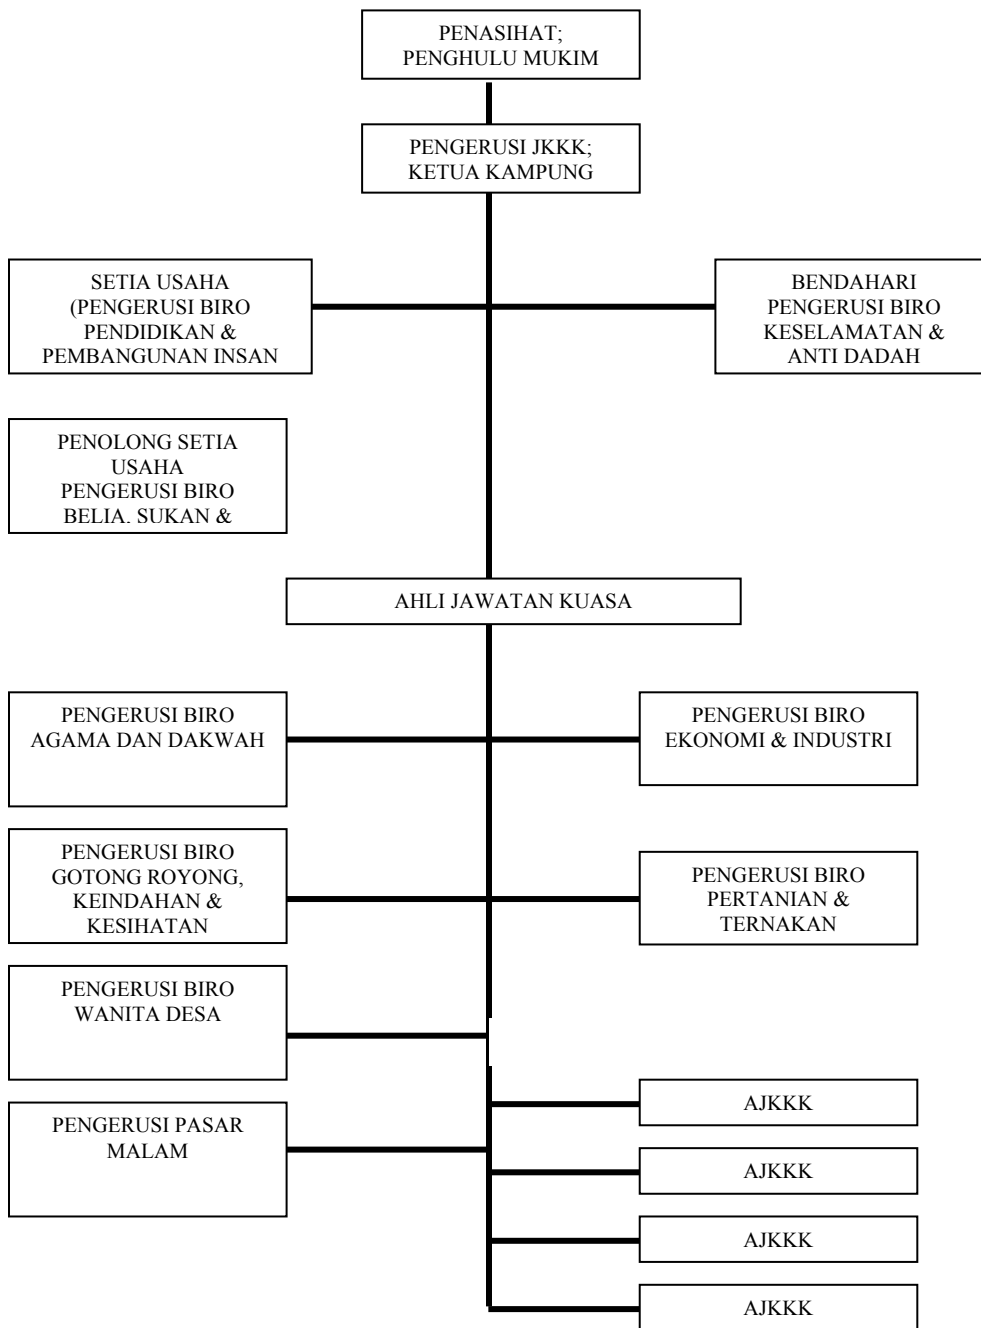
PENASIHAT;
PENGHULU MUKIM

PENGERUSI JKKK;
KETUA KAMPUNG

SETIA USAHA
(PENGERUSI BIRO
PENDIDIKAN &
PEMBANGUNAN INSAN

BENDAHARI
PENGERUSI BIRO
KESELAMATAN &
ANTI DADAH

PENOLONG SETIA
USAHA
PENGERUSI BIRO
BELIA. SUKAN &

AHLI JAWATAN KUASA

PENGERUSI BIRO
AGAMA DAN DAKWAH

PENGERUSI BIRO
EKONOMI & INDUSTRI

PENGERUSI BIRO
GOTONG ROYONG,
KEINDAHAN &
KESIHATAN

PENGERUSI BIRO
PERTANIAN &
TERNAKAN

PENGERUSI BIRO
WANITA DESA

PENGERUSI PASAR
MALAM

AJKKK

AJKKK

AJKKK

AJKKK